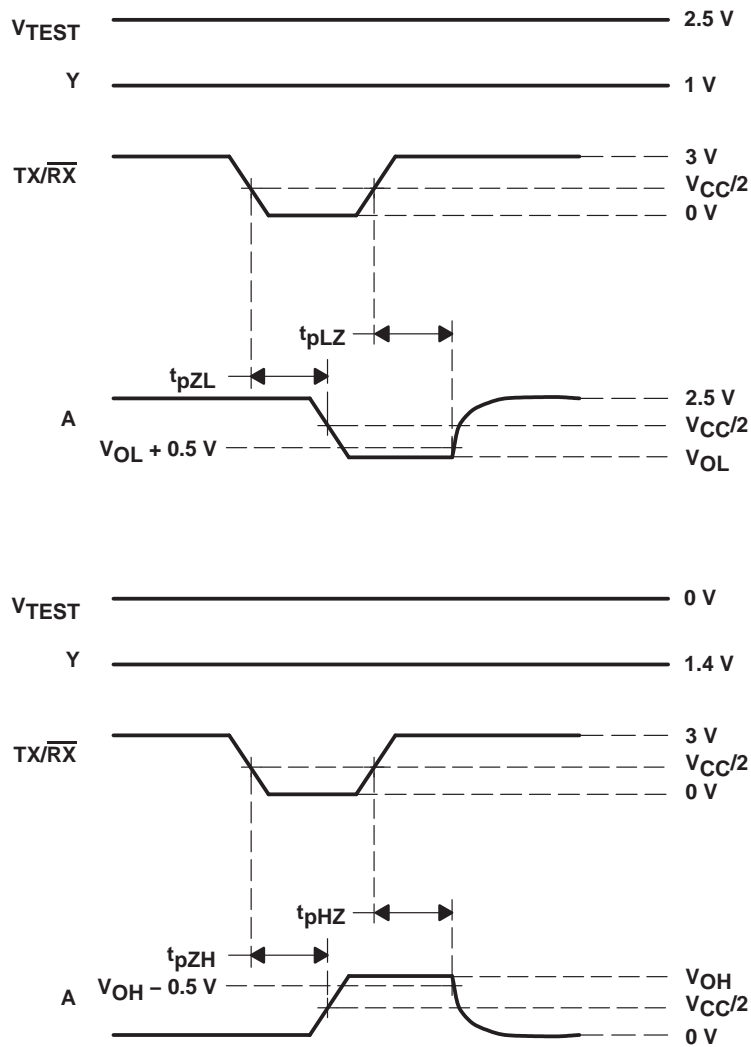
$V_{TEST}$ 2.5 V

Y 1 V

$TX/\overline{RX}$ 3 V

$V_{CC}/2$

0 V

$t_{pLZ}$

$t_{pZL}$

A 2.5 V

$V_{CC}/2$

$V_{OL}$ + 0.5 V

$V_{OL}$

$V_{TEST}$ 0 V

Y 1.4 V

$TX/\overline{RX}$ 3 V

$V_{CC}/2$

0 V

$t_{pHZ}$

$t_{pZH}$

$V_{OH}$ – 0.5 V

$V_{OH}$

A

$V_{CC}/2$

0 V